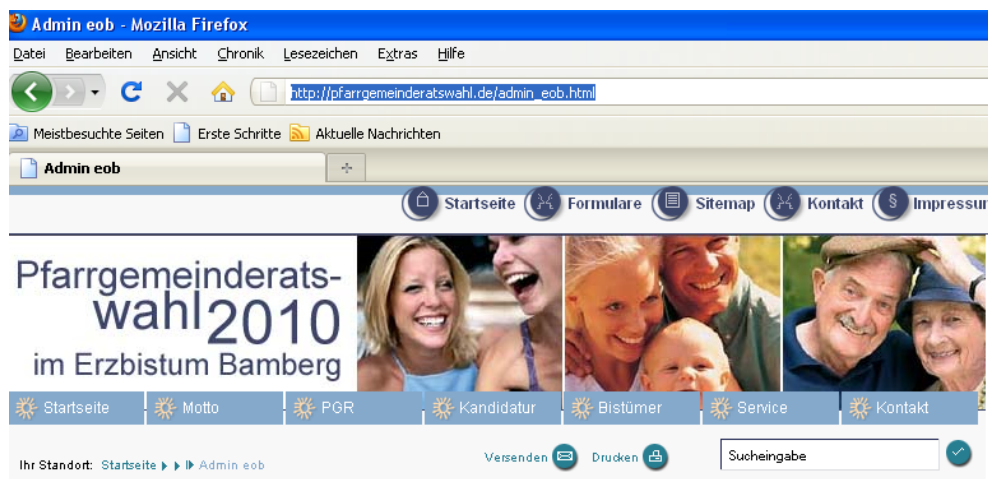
Admin eob - Mozilla Firefox

Datei Bearbeiten Ansicht Chronik Lesezeichen Extras Hilfe

http://pfarrgemeinderatswahl.de/admin_eob.html

Meistbesuchte Seiten Erste Schritte Aktuelle Nachrichten

Admin eob

Startseite Formulare Sitemap Kontakt Impressu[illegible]

Pfarrgemeinderatswahl 2010 im Erzbistum Bamberg

Startseite Motto PGR Kandidatur Bistümer Service Kontakt

Ihr Standort: Startseite Admin eob

Versenden Drucken

Sucheingabe